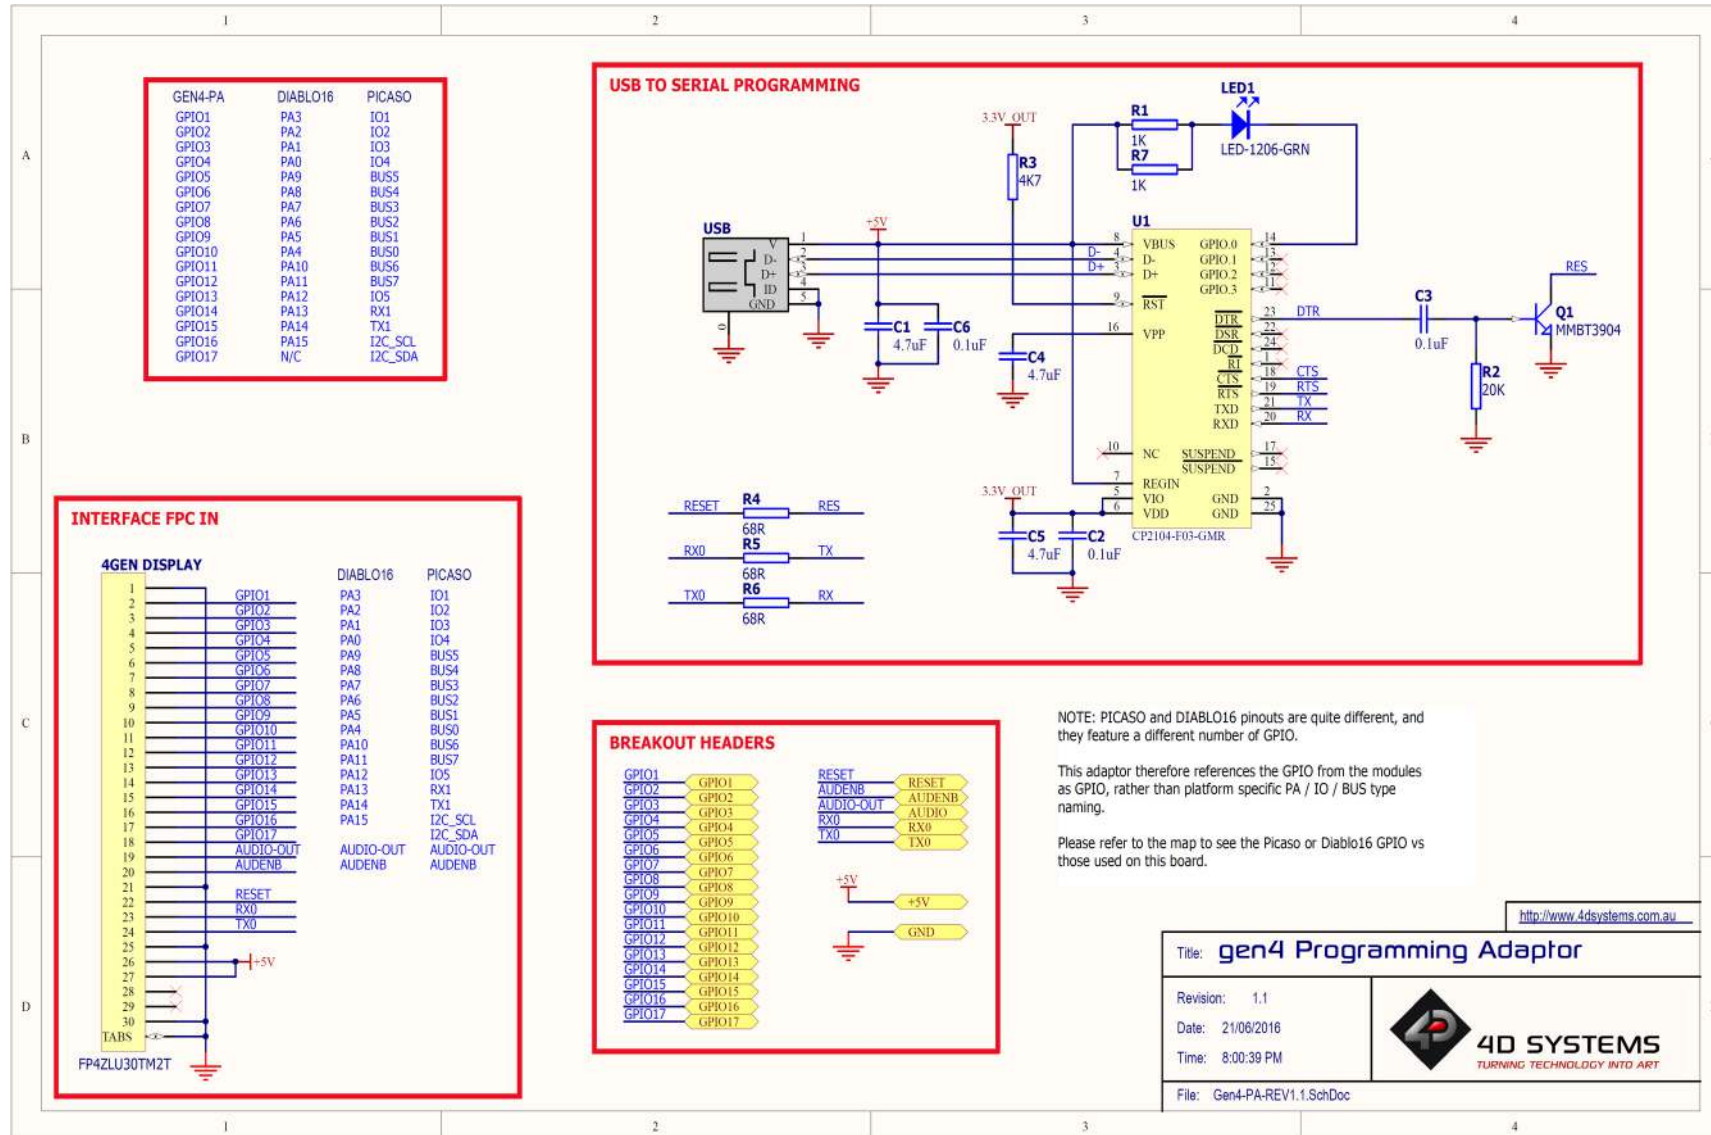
1 2 3 4

A

B

C

D

| GEN4-PA | DIABLO16 | PICASO |
|---|---|---|
| GPIO1 | PA3 | IO1 |
| GPIO2 | PA2 | IO2 |
| GPIO3 | PA1 | IO3 |
| GPIO4 | PA0 | IO4 |
| GPIO5 | PA9 | BUS5 |
| GPIO6 | PA8 | BUS4 |
| GPIO7 | PA7 | BUS3 |
| GPIO8 | PA6 | BUS2 |
| GPIO9 | PA5 | BUS1 |
| GPIO10 | PA4 | BUS0 |
| GPIO11 | PA10 | BUS6 |
| GPIO12 | PA11 | BUS7 |
| GPIO13 | PA12 | IO5 |
| GPIO14 | PA13 | RX1 |
| GPIO15 | PA14 | TX1 |
| GPIO16 | PA15 | I2C_SCL |
| GPIO17 | N/C | I2C_SDA |

USB TO SERIAL PROGRAMMING

LED1 LED-1206-GRN R1 1K R7 1K 3.3V_OUT R3 4K7 USB V D- D+ ID GND 1 2 3 4 5 +5V C1 4.7uF C6 0.1uF C4 4.7uF U1 8 VBUS 4 D- 3 D+ 9 RST 16 VPP 10 NC 7 REGIN 5 VIO 6 VDD GPIO.0 14 GPIO.1 13 GPIO.2 12 GPIO.3 11 DTR 23 DSR 22 DCD 24 RI 1 CTS 18 RTS 19 TXD 21 RXD 20 SUSPEND 17 SUSPEND 15 GND 2 GND 25 CP2104-F03-GMR DTR CTS RTS TX RX C3 0.1uF R2 20K RES Q1 MMBT3904 3.3V_OUT C5 4.7uF C2 0.1uF

RESET R4 68R RES RX0 R5 68R TX TX0 R6 68R RX

INTERFACE FPC IN

4GEN DISPLAY

| Pin | | DIABLO16 | PICASO |
|---|---|---|---|
| 1 | | | |
| 2 | GPIO1 | PA3 | IO1 |
| 3 | GPIO2 | PA2 | IO2 |
| 4 | GPIO3 | PA1 | IO3 |
| 5 | GPIO4 | PA0 | IO4 |
| 6 | GPIO5 | PA9 | BUS5 |
| 7 | GPIO6 | PA8 | BUS4 |
| 8 | GPIO7 | PA7 | BUS3 |
| 9 | GPIO8 | PA6 | BUS2 |
| 10 | GPIO9 | PA5 | BUS1 |
| 11 | GPIO10 | PA4 | BUS0 |
| 12 | GPIO11 | PA10 | BUS6 |
| 13 | GPIO12 | PA11 | BUS7 |
| 14 | GPIO13 | PA12 | IO5 |
| 15 | GPIO14 | PA13 | RX1 |
| 16 | GPIO15 | PA14 | TX1 |
| 17 | GPIO16 | PA15 | I2C_SCL |
| 18 | GPIO17 | | I2C_SDA |
| 19 | AUDIO-OUT | AUDIO-OUT | AUDIO-OUT |
| 20 | AUDENB | AUDENB | AUDENB |

21 22 RESET 23 RX0 24 TX0 25 26 +5V 27 28 29 30 TABS

FP4ZLU30TM2T

BREAKOUT HEADERS

GPIO1 GPIO1
GPIO2 GPIO2
GPIO3 GPIO3
GPIO4 GPIO4
GPIO5 GPIO5
GPIO6 GPIO6
GPIO7 GPIO7
GPIO8 GPIO8
GPIO9 GPIO9
GPIO10 GPIO10
GPIO11 GPIO11
GPIO12 GPIO12
GPIO13 GPIO13
GPIO14 GPIO14
GPIO15 GPIO15
GPIO16 GPIO16
GPIO17 GPIO17

RESET RESET
AUDENB AUDENB
AUDIO-OUT AUDIO
RX0 RX0
TX0 TX0

+5V +5V
GND

NOTE: PICASO and DIABLO16 pinouts are quite different, and they feature a different number of GPIO.

This adaptor therefore references the GPIO from the modules as GPIO, rather than platform specific PA / IO / BUS type naming.

Please refer to the map to see the Picaso or Diablo16 GPIO vs those used on this board.

http://www.4dsystems.com.au

Title: gen4 Programming Adaptor

Revision: 1.1
Date: 21/06/2016
Time: 8:00:39 PM
File: Gen4-PA-REV1.1.SchDoc

4D SYSTEMS
TURNING TECHNOLOGY INTO ART